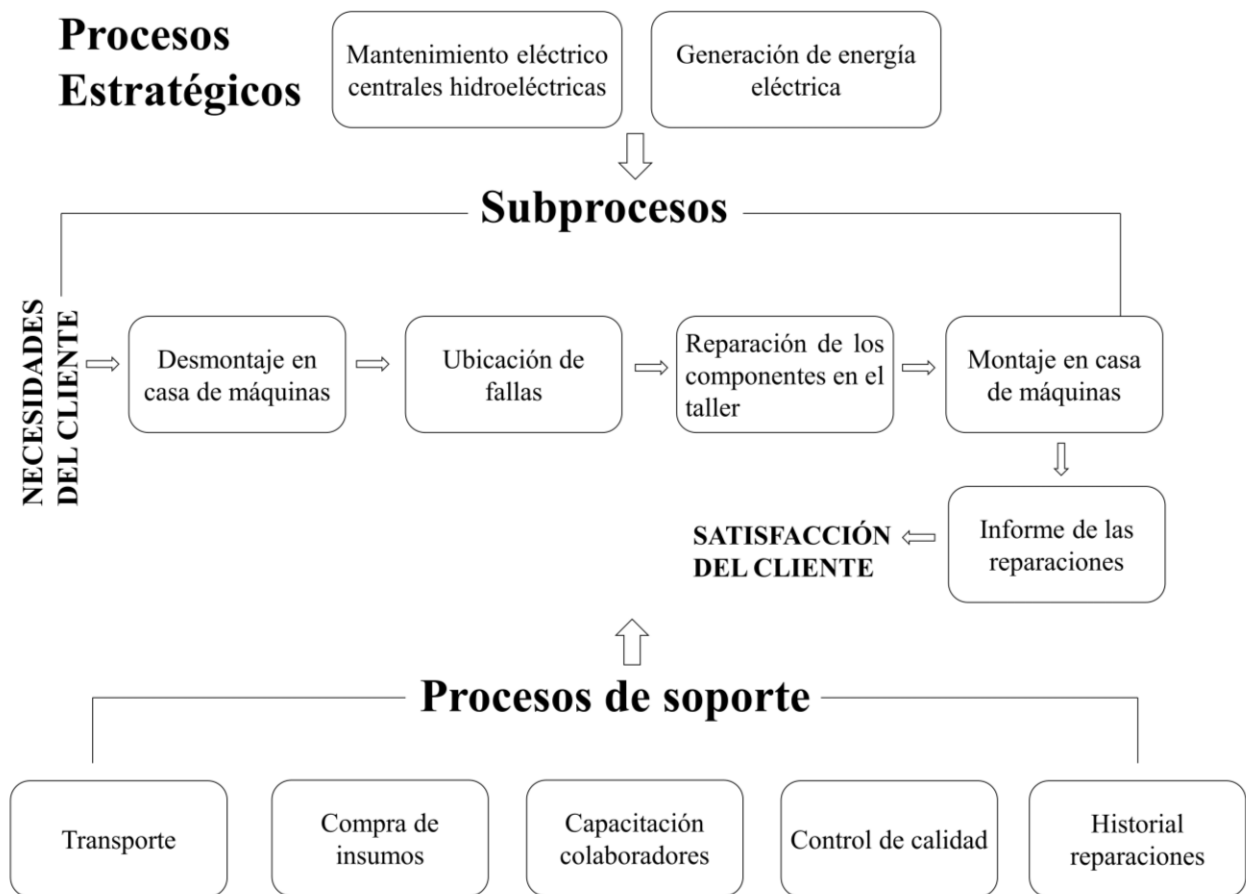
Procesos Estratégicos

Mantenimiento eléctrico centrales hidroeléctricas

Generación de energía eléctrica

Subprocesos

NECESIDADES DEL CLIENTE

Desmontaje en casa de máquinas

Ubicación de fallas

Reparación de los componentes en el taller

Montaje en casa de máquinas

Informe de las reparaciones

SATISFACCIÓN DEL CLIENTE

Procesos de soporte

Transporte

Compra de insumos

Capacitación colaboradores

Control de calidad

Historial reparaciones